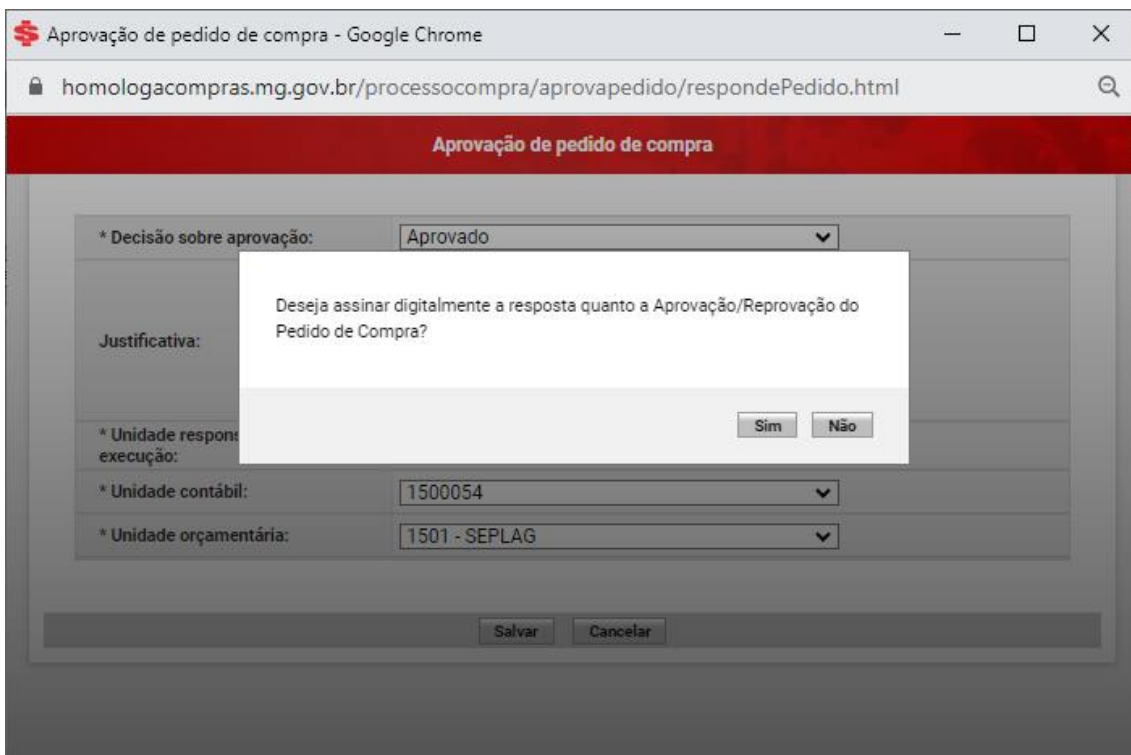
Aprovação de pedido de compra - Google Chrome

homologacompras.mg.gov.br/processocompra/aprovapedido/respondePedido.html

Aprovação de pedido de compra

* Decisão sobre aprovação: Aprovado

Justificativa:

* Unidade respons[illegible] execução:

* Unidade contábil: 1500054

* Unidade orçamentária: 1501 - SEPLAG

Deseja assinar digitalmente a resposta quanto a Aprovação/Reprovação do Pedido de Compra?

Sim Não

Salvar Cancelar